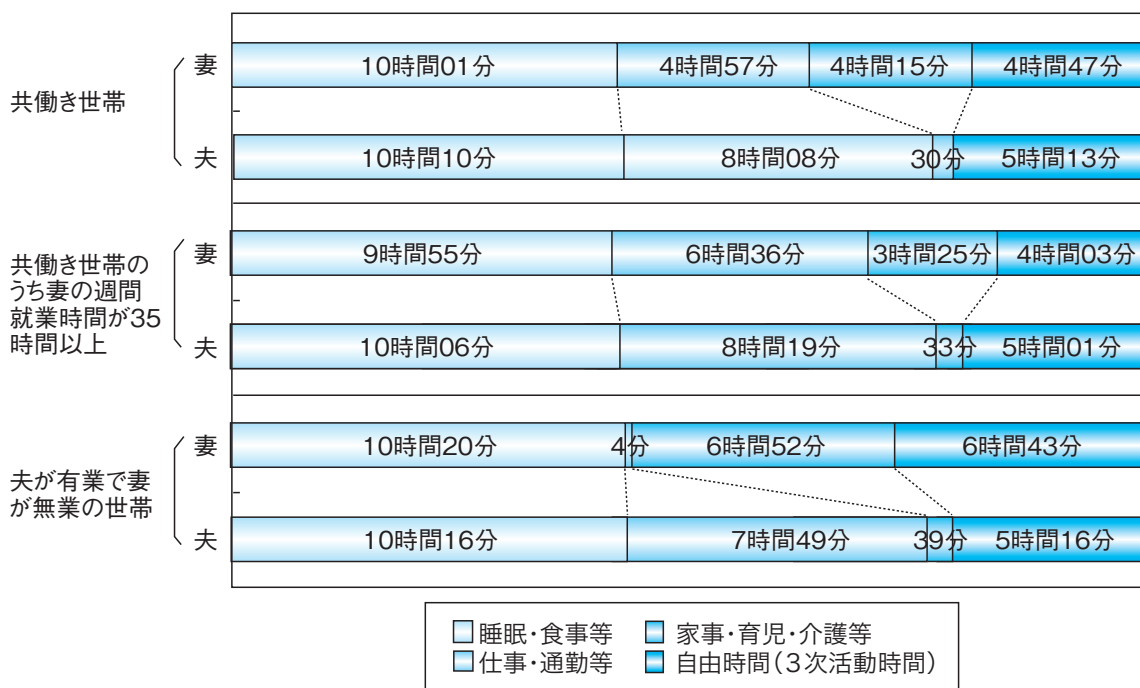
| | | | | | |
|---|---|---|---|---|---|
| 共働き世帯 | 妻 | 10時間01分 | 4時間57分 | 4時間15分 | 4時間47分 |
| | 夫 | 10時間10分 | 8時間08分 | 30分 | 5時間13分 |
| 共働き世帯のうち妻の週間就業時間が35時間以上 | 妻 | 9時間55分 | 6時間36分 | 3時間25分 | 4時間03分 |
| | 夫 | 10時間06分 | 8時間19分 | 33分 | 5時間01分 |
| 夫が有業で妻が無業の世帯 | 妻 | 10時間20分 | 4分 | 6時間52分 | 6時間43分 |
| | 夫 | 10時間16分 | 7時間49分 | 39分 | 5時間16分 |

睡眠・食事等
家事・育児・介護等
仕事・通勤等
自由時間（3次活動時間）